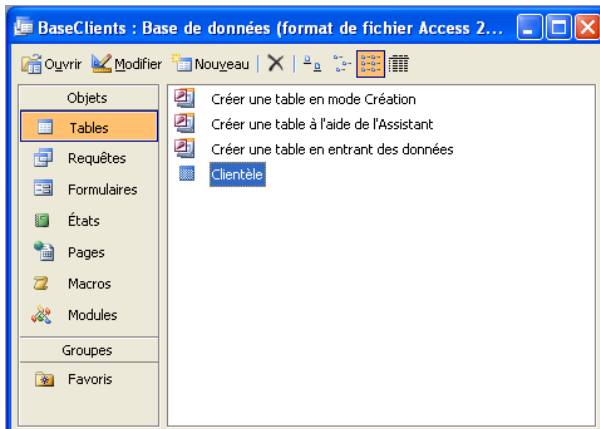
BaseClients : Base de données (format de fichier Access 2...

Ouvrir Modifier Nouveau

Objets
Tables
Requêtes
Formulaires
États
Pages
Macros
Modules
Groupes
Favoris

Créer une table en mode Création
Créer une table à l'aide de l'Assistant
Créer une table en entrant des données
Clientèle